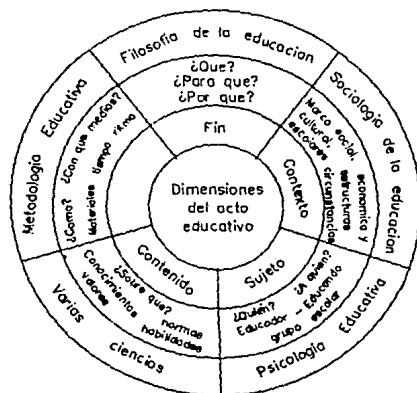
Filosofia de la educacion

Sociologia de la educacion

Psicologia Educativa

Varias ciencias

Metodologia Educativa

¿Que?
¿Para que?
¿Por que?

Fin

Marco social, cultural, escolares circunstancias economico y estructuras

Contexto

¿A quien? ¿Quien? Educador – Educando grupo escolar

Sujeto

¿Saber que? Conocimientos valores normas habilidades

Contenido

¿Como? ¿Con que medios? Materiales tiempo ritmo

Dimensiones del acto educativo